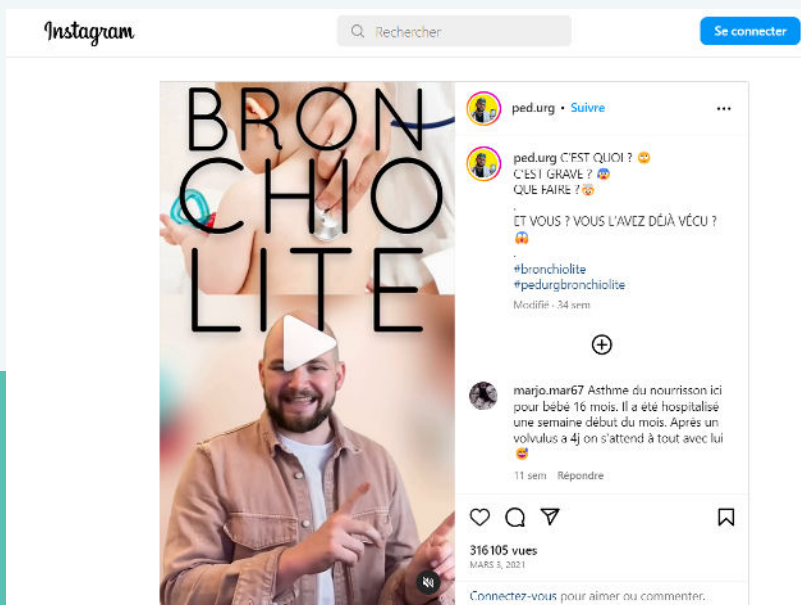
Instagram

Rechercher

Se connecter

BRON
CHIO
LITE

ped.urg • Suivre

ped.urg C'EST QUOI ? 🙄
C'EST GRAVE ? 😱
QUE FAIRE ? 🤯
.
ET VOUS ? VOUS L'AVEZ DÉJÀ VÉCU ? 😱
.
#bronchiolite
#pedurgbronchiolite

Modifié · 34 sem

marjo.mar67 Asthme du nourrisson ici pour bébé 16 mois. Il a été hospitalisé une semaine début du mois. Après un volvulus a 4j on s'attend à tout avec lui 🥰

11 sem Répondre

316 105 vues

MARS 3, 2021

Connectez-vous pour aimer ou commenter.